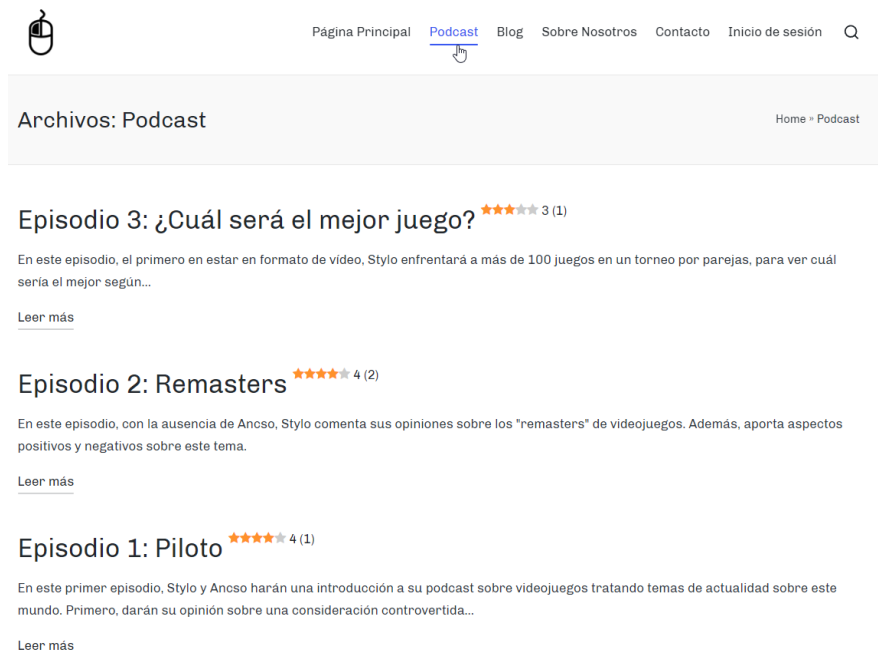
Página Principal Podcast Blog Sobre Nosotros Contacto Inicio de sesión

Archivos: Podcast

Home » Podcast

Episodio 3: ¿Cuál será el mejor juego? 3 (1)

En este episodio, el primero en estar en formato de vídeo, Stylo enfrentará a más de 100 juegos en un torneo por parejas, para ver cuál sería el mejor según...

Leer más

Episodio 2: Remasters 4 (2)

En este episodio, con la ausencia de Ancso, Stylo comenta sus opiniones sobre los "remasters" de videojuegos. Además, aporta aspectos positivos y negativos sobre este tema.

Leer más

Episodio 1: Piloto 4 (1)

En este primer episodio, Stylo y Ancso harán una introducción a su podcast sobre videojuegos tratando temas de actualidad sobre este mundo. Primero, darán su opinión sobre una consideración controvertida...

Leer más